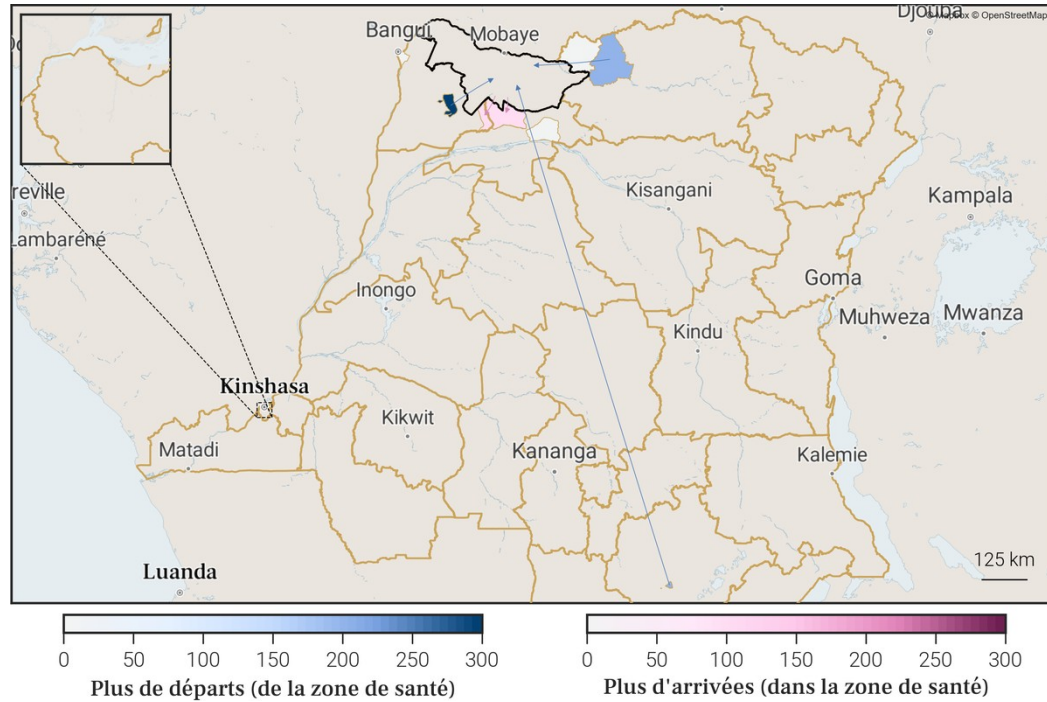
Djouba
© Mapbox © OpenStreetMap
Bangui
Mobaye
reville
Lambaréné
Kisangani
Kampala
Inongo
Goma
Muhweza
Mwanza
Kindu
Kinshasa
Kikwit
Matadi
Kananga
Kalemie
125 km
Luanda
0 50 100 150 200 250 300
Plus de départs (de la zone de santé)
0 50 100 150 200 250 300
Plus d'arrivées (dans la zone de santé)